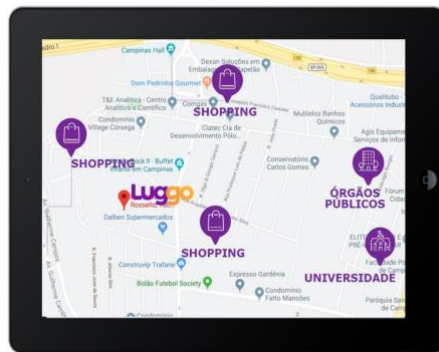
Campinas Hall
Dexan Soluções em Embalagens de Papelão
Dom Pedrinho Gourmet
SHOPPING
T&E Analítica - Centro Analítico e Científico
Multielco Banhos Químicos
Condomínio Village Corvega
Ciatec Cia de Desenvolvimento Polo...
Qualitubo Acessórios Industriais
SHOPPING
Conservatório Carlos Gomes
Luggo
Rosselli
Dalben Supermercados
ÓRGÃOS PÚBLICOS
SHOPPING
Construvip Trafane
Expresso Gardênia
UNIVERSIDADE
Bolão Futebol Society
Condomínio Fatto Mansões
Paróquia Santa